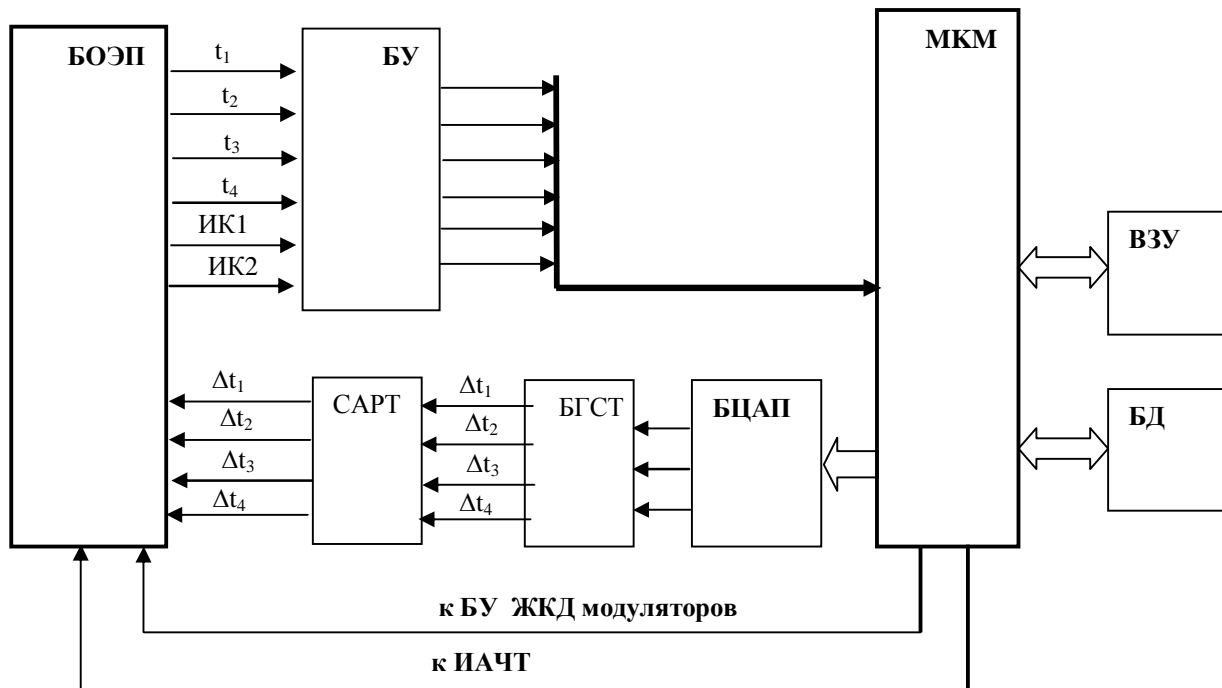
БОЭП

$t_1$
$t_2$
$t_3$
$t_4$
ИК1
ИК2

БУ

МКМ

ВЗУ

БД

$\Delta t_1$
$\Delta t_2$
$\Delta t_3$
$\Delta t_4$

САРТ

$\Delta t_1$
$\Delta t_2$
$\Delta t_3$
$\Delta t_4$

БГСТ

БЦАП

к БУ ЖКД модуляторов

к ИАЧТ